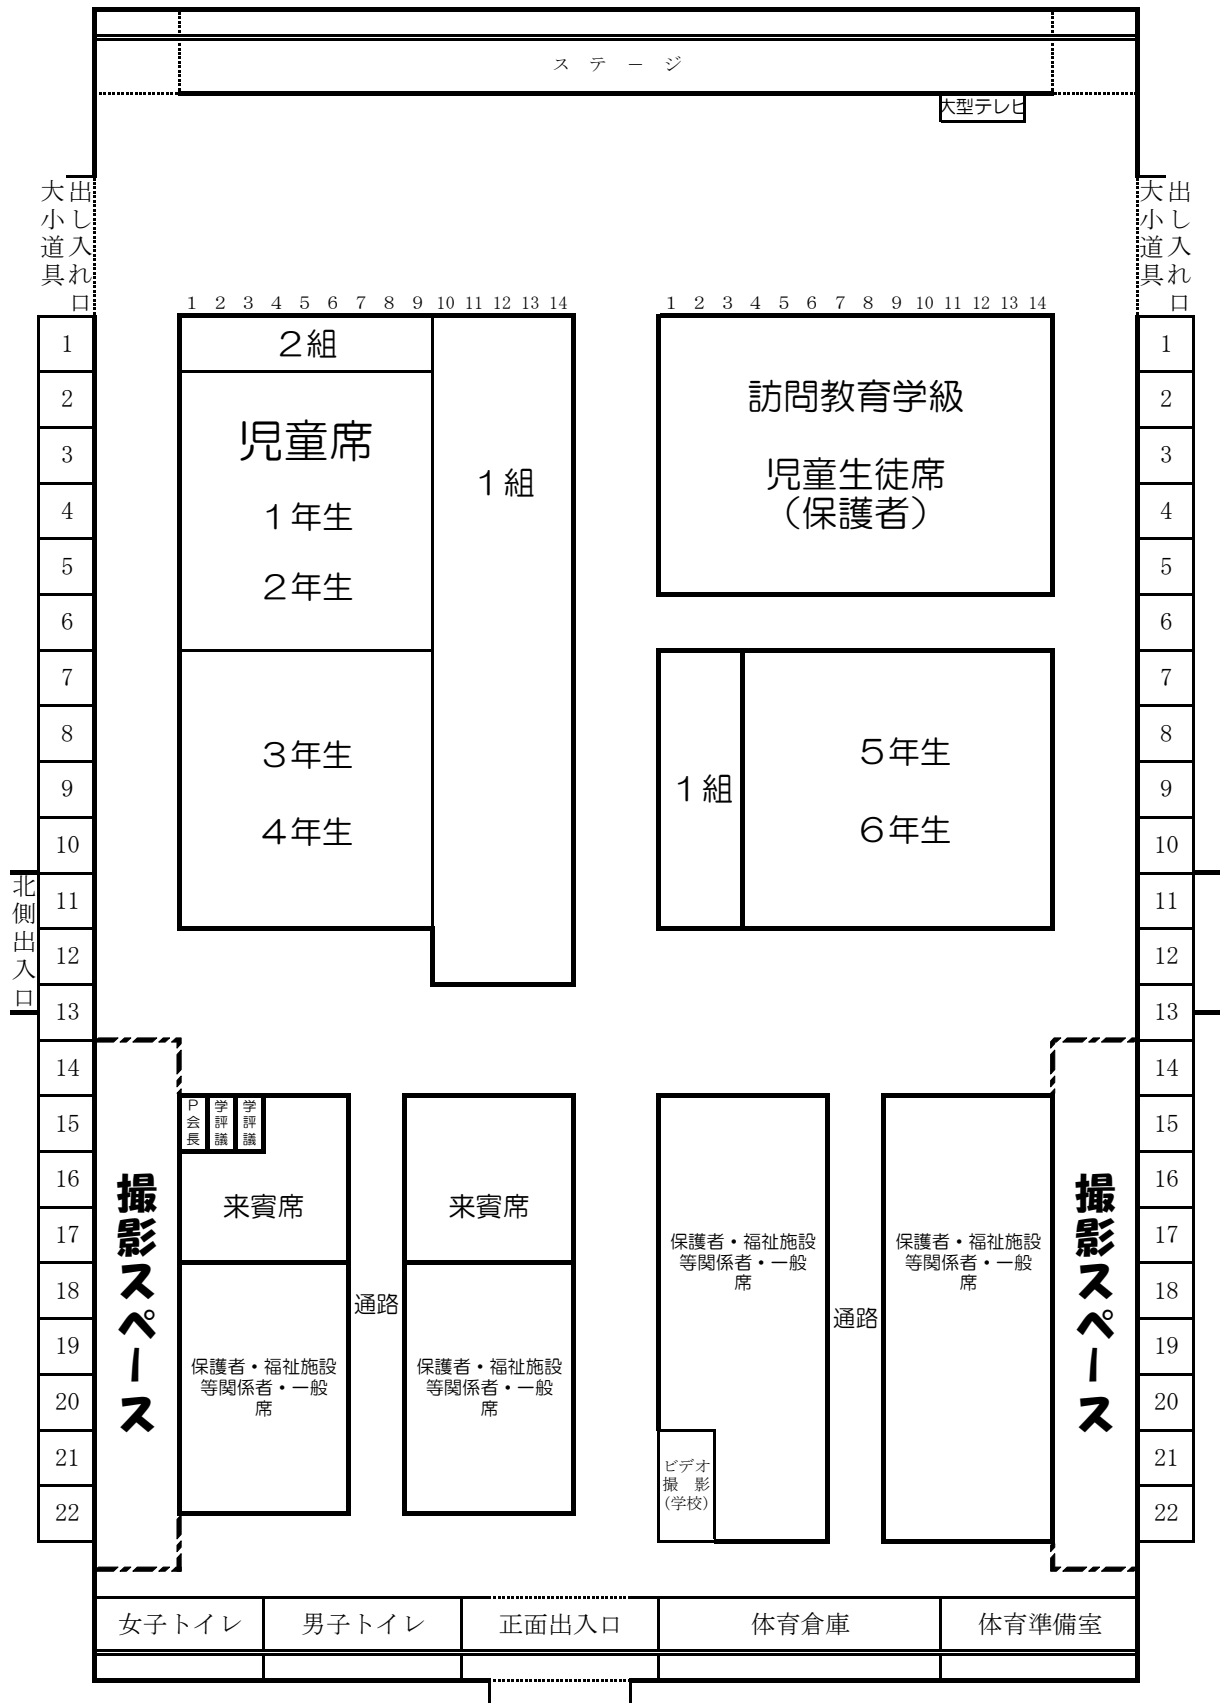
ステージ

大型テレビ

大小道具出し入れ口

大小道具出し入れ口

1 2 3 4 5 6 7 8 9 10 11 12 13 14

1 2 3 4 5 6 7 8 9 10 11 12 13 14

2組

児童席

1年生

2年生

1組

3年生

4年生

訪問教育学級

児童生徒席
(保護者)

1組

5年生

6年生

1
2
3
4
5
6
7
8
9
10
11
12
13
14
15
16
17
18
19
20
21
22

北側出入口

1
2
3
4
5
6
7
8
9
10
11
12
13
14
15
16
17
18
19
20
21
22

撮影スペース

P会長

学評議

学評議

来賓席

保護者・福祉施設等関係者・一般席

通路

来賓席

保護者・福祉施設等関係者・一般席

保護者・福祉施設等関係者・一般席

ビデオ撮影(学校)

通路

保護者・福祉施設等関係者・一般席

撮影スペース

| 女子トイレ | 男子トイレ | 正面出入口 | 体育倉庫 | 体育準備室 |
|---|---|---|---|---|